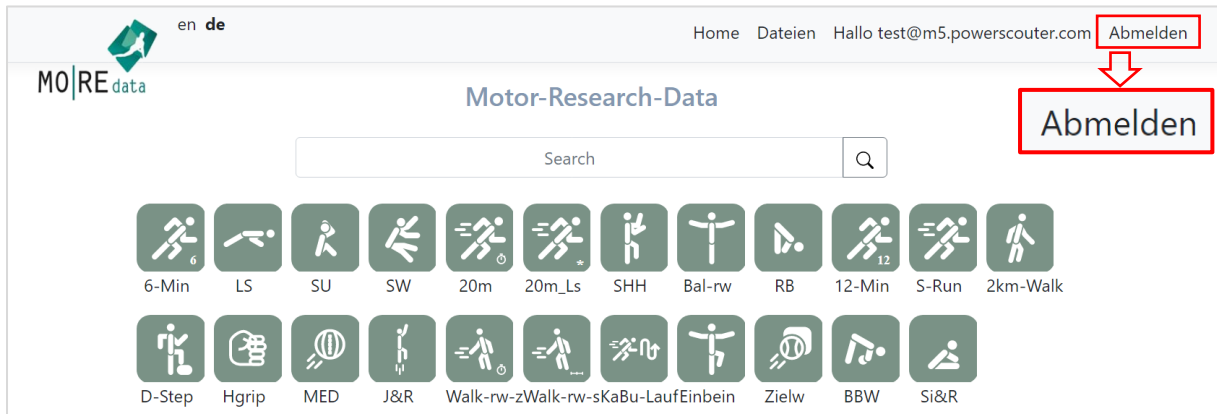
MO|RE data

en de

Home Dateien Hallo test@m5.powerscouter.com Abmelden

Abmelden

Motor-Research-Data

Search

6
6-Min LS SU SW 20m 20m_Ls SHH Bal-rw RB 12
12-Min S-Run 2km-Walk

D-Step Hgrip MED J&R Walk-rw-z Walk-rw-s KaBu-Lauf Einbein Zielw BBW Si&R